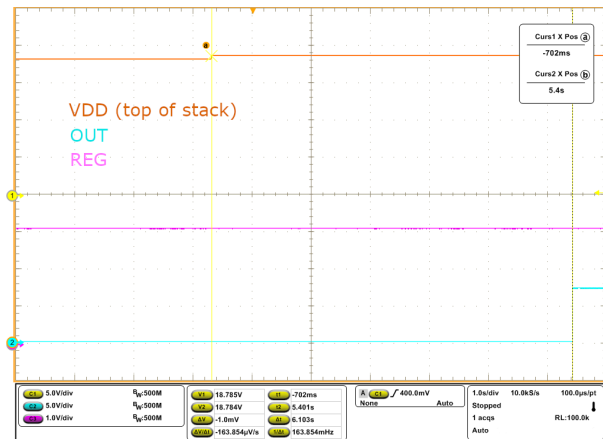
Curs1 X Pos ⓐ
-702ms
Curs2 X Pos ⓑ
5.4s

a

VDD (top of stack)
OUT
REG

1
2

C1 5.0V/div B$_W$:500M
C2 5.0V/div B$_W$:500M
C3 1.0V/div B$_W$:500M

V1 18.785V
V2 18.784V
ΔV -1.0mV
ΔV/Δt -163.854μV/s

t1 -702ms
t2 5.401s
Δt 6.103s
1/Δt 163.854mHz

A C1 ∫ 400.0mV
None Auto

1.0s/div 10.0kS/s 100.0μs/pt
Stopped
1 acqs RL:100.0k
Auto